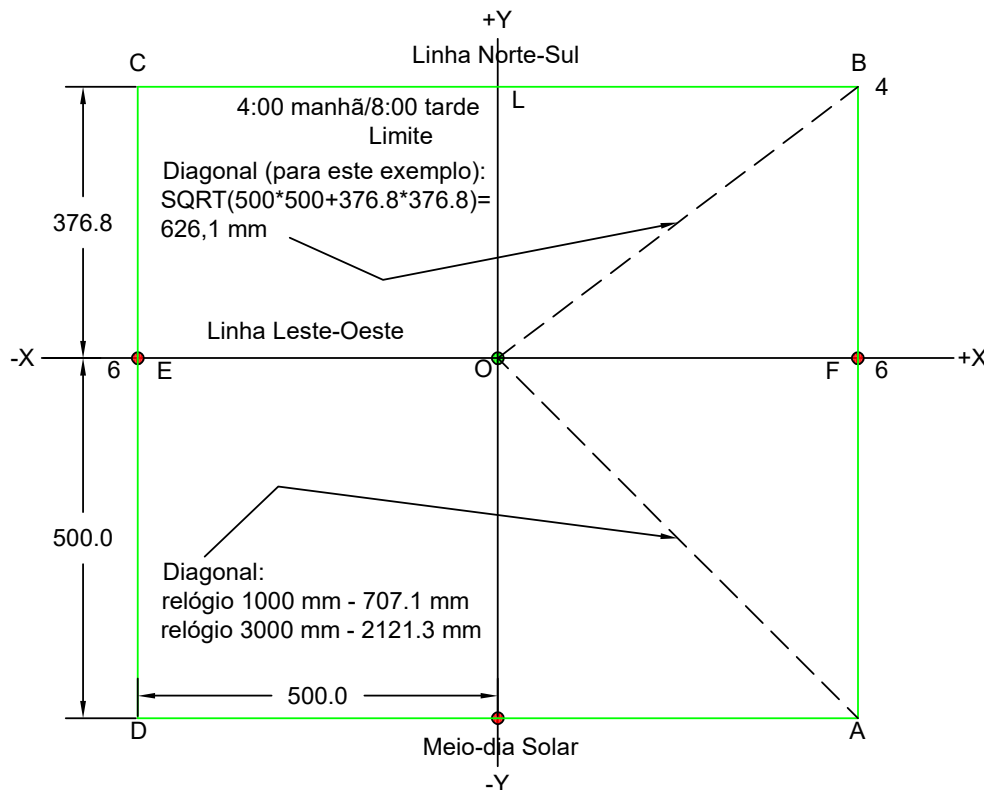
+Y
Linha Norte-Sul
C
B
4
4:00 manhã/8:00 tarde
Limite
L
Diagonal (para este exemplo):
SQRT(500*500+376.8*376.8)=
626,1 mm
376.8
Linha Leste-Oeste
-X
6
E
O
F
6
+X
500.0
Diagonal:
relógio 1000 mm - 707.1 mm
relógio 3000 mm - 2121.3 mm
500.0
D
Meio-dia Solar
A
-Y